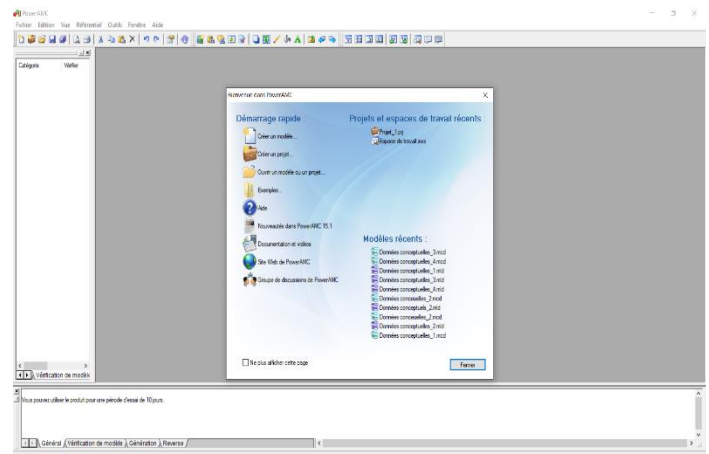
PowerAMC

Fichier Edition Vue Référentiel Outils Fenêtre Aide

Catégorie Vérifier

Bienvenue dans PowerAMC

Démarrage rapide

Créer un modèle...

Créer un projet...

Ouvrir un modèle ou un projet...

Exemples...

Aide

Nouveautés dans PowerAMC 15.1

Documentation et vidéos

Site Web de PowerAMC

Groupe de discussions de PowerAMC

Projets et espaces de travail récents

Projet_1.prj

Espace de travail.sws

Modèles récents :

Données conceptuelles_3.mcd

Données conceptuelles_4.mcd

Données conceptuelles_1.mld

Données conceptuelles_3.mld

Données conceptuelles_4.mld

Données conceptuelles_2.mcd

Données conceptuelles_2.mld

Données conceptuelles_2.mcd

Données conceptuelles_2.mld

Données conceptuelles_1.mcd

Ne plus afficher cette page

Fermer

Vérification de modèle

Vous pouvez utiliser le produit pour une période d'essai de 15 jours.

Général Vérification de modèle Génération Reverse